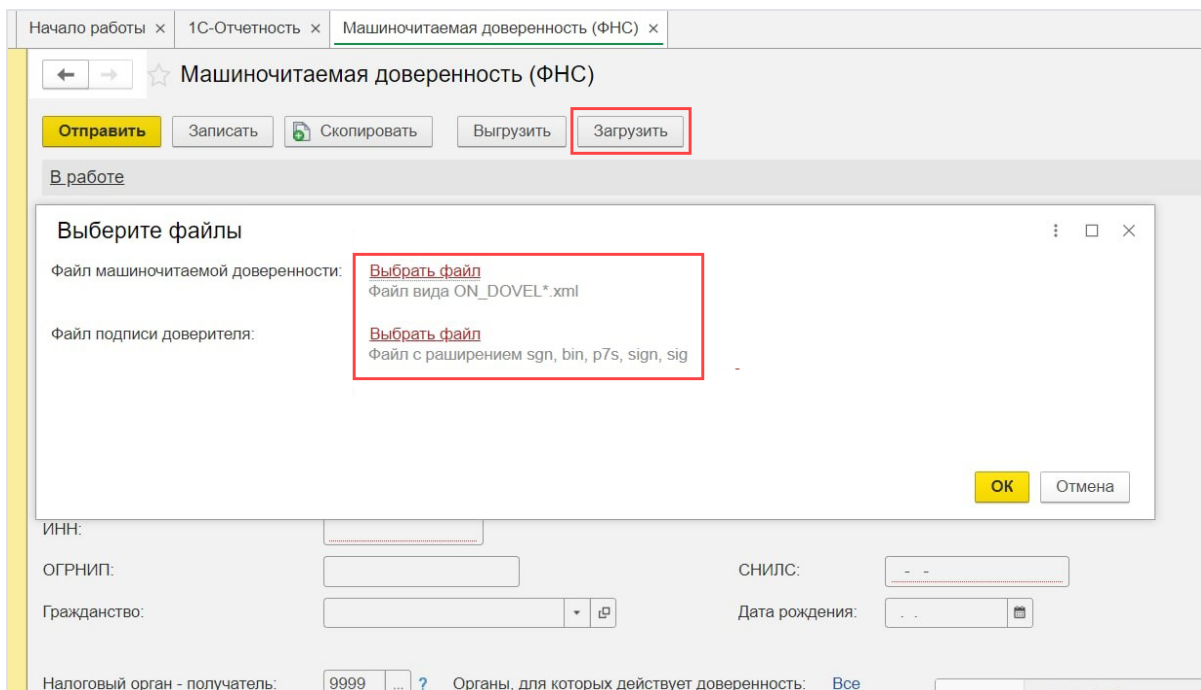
Начало работы ×   1С-Отчетность ×   Машиночитаемая доверенность (ФНС) ×

Машиночитаемая доверенность (ФНС)

Отправить   Записать   Скопировать   Выгрузить   Загрузить

В работе

Выберите файлы

Файл машиночитаемой доверенности: Выбрать файл
Файл вида ON_DOVEL*.xml

Файл подписи доверителя: Выбрать файл
Файл с расширением sgn, bin, p7s, sign, sig

ОК   Отмена

ИНН:

ОГРНИП:   СНИЛС: - -

Гражданство:   Дата рождения: . .

Налоговый орган - получатель: 9999 ... ?   Органы, для которых действует доверенность: Все